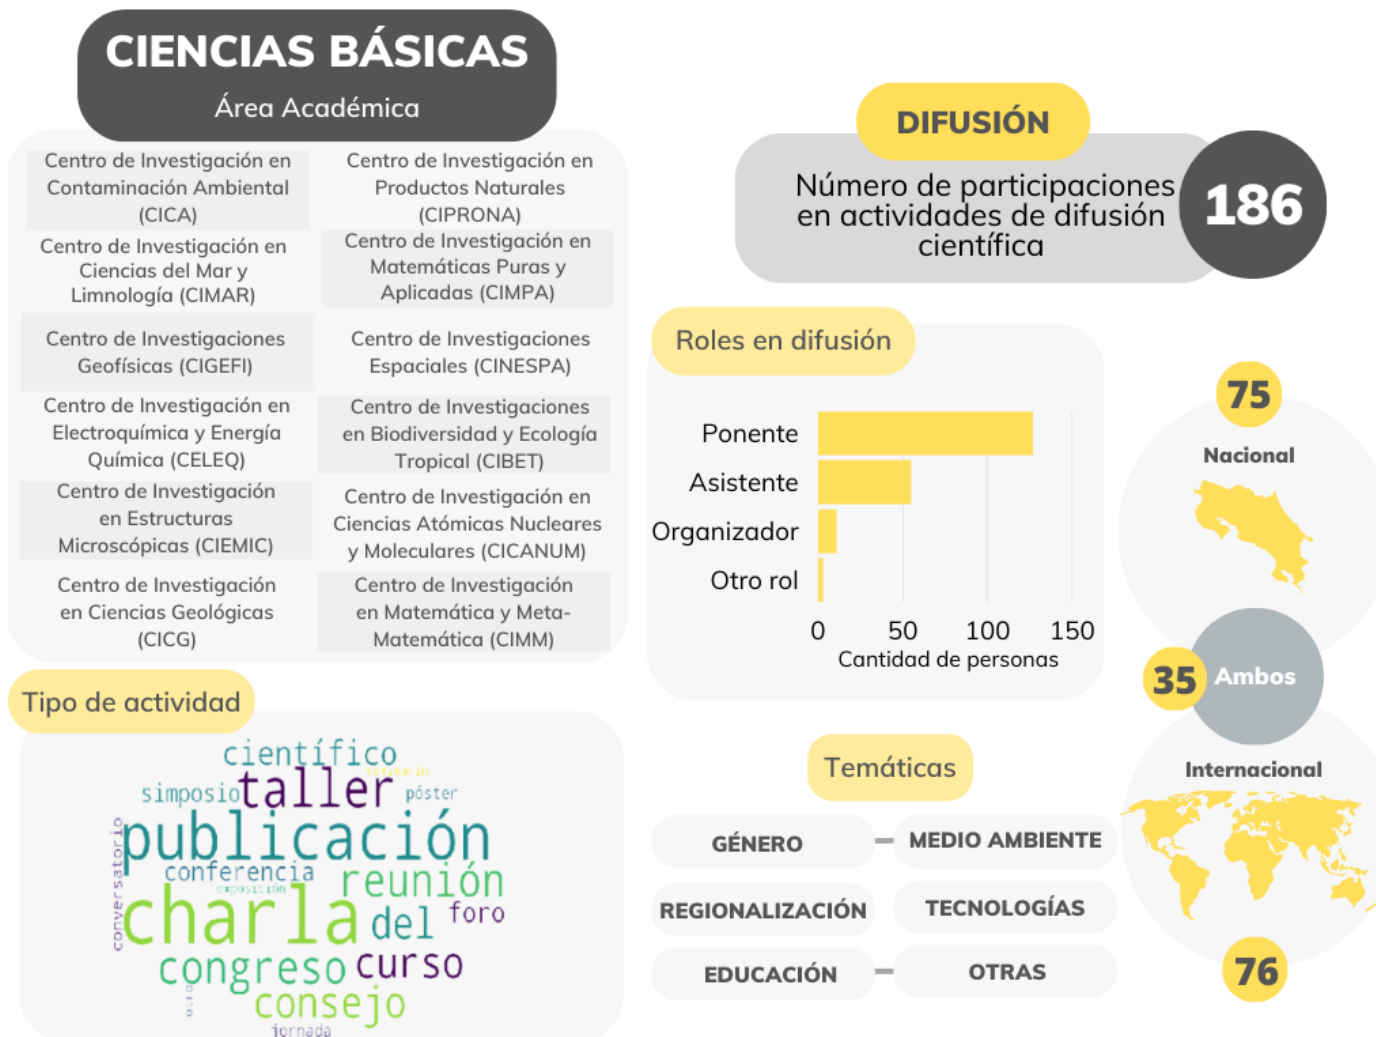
CIENCIAS BÁSICAS
Área Académica

Centro de Investigación en Contaminación Ambiental (CICA)

Centro de Investigación en Productos Naturales (CIPRONA)

Centro de Investigación en Ciencias del Mar y Limnología (CIMAR)

Centro de Investigación en Matemáticas Puras y Aplicadas (CIMPA)

Centro de Investigaciones Geofísicas (CIGEFI)

Centro de Investigaciones Espaciales (CINESPA)

Centro de Investigación en Electroquímica y Energía Química (CELEQ)

Centro de Investigaciones en Biodiversidad y Ecología Tropical (CIBET)

Centro de Investigación en Estructuras Microscópicas (CIEMIC)

Centro de Investigación en Ciencias Atómicas Nucleares y Moleculares (CICANUM)

Centro de Investigación en Ciencias Geológicas (CICG)

Centro de Investigación en Matemática y Meta-Matemática (CIMM)

Tipo de actividad

científico seminario simposio taller póster publicación conversatorio conferencia exposición reunión charla del foro congreso curso otro consejo jornada

DIFUSIÓN
Número de participaciones en actividades de difusión científica
186

Roles en difusión
Ponente
Asistente
Organizador
Otro rol
0 50 100 150
Cantidad de personas

75
Nacional
35 Ambos
Internacional
76

Temáticas
GÉNERO
MEDIO AMBIENTE
REGIONALIZACIÓN
TECNOLOGÍAS
EDUCACIÓN
OTRAS